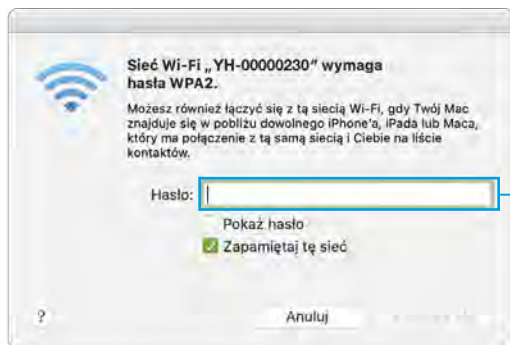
Sieć Wi-Fi „YH-00000230" wymaga hasła WPA2.

Możesz również łączyć się z tą siecią Wi-Fi, gdy Twój Mac znajduje się w pobliżu dowolnego iPhone'a, iPada lub Maca, który ma połączenie z tą samą siecią i Ciebie na liście kontaktów.

Hasło:

Pokaż hasło

Zapamiętaj tę sieć

?

Anuluj